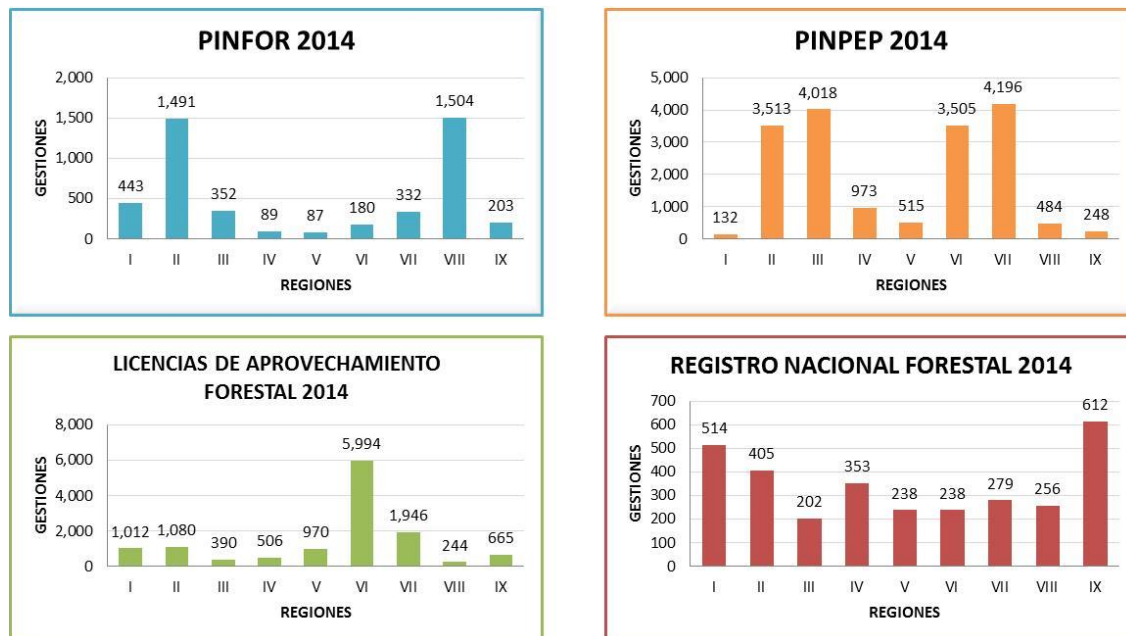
PINFOR 2014

GESTIONES

2,000
1,500
1,000
500
0

443 1,491 352 89 87 180 332 1,504 203

I II III IV V VI VII VIII IX

REGIONES

PINPEP 2014

GESTIONES

5,000
4,000
3,000
2,000
1,000
0

132 3,513 4,018 973 515 3,505 4,196 484 248

I II III IV V VI VII VIII IX

REGIONES

LICENCIAS DE APROVECHAMIENTO FORESTAL 2014

GESTIONES

8,000
6,000
4,000
2,000
0

1,012 1,080 390 506 970 5,994 1,946 244 665

I II III IV V VI VII VIII IX

REGIONES

REGISTRO NACIONAL FORESTAL 2014

GESTIONES

700
600
500
400
300
200
100
0

514 405 202 353 238 238 279 256 612

I II III IV V VI VII VIII IX

REGIONES